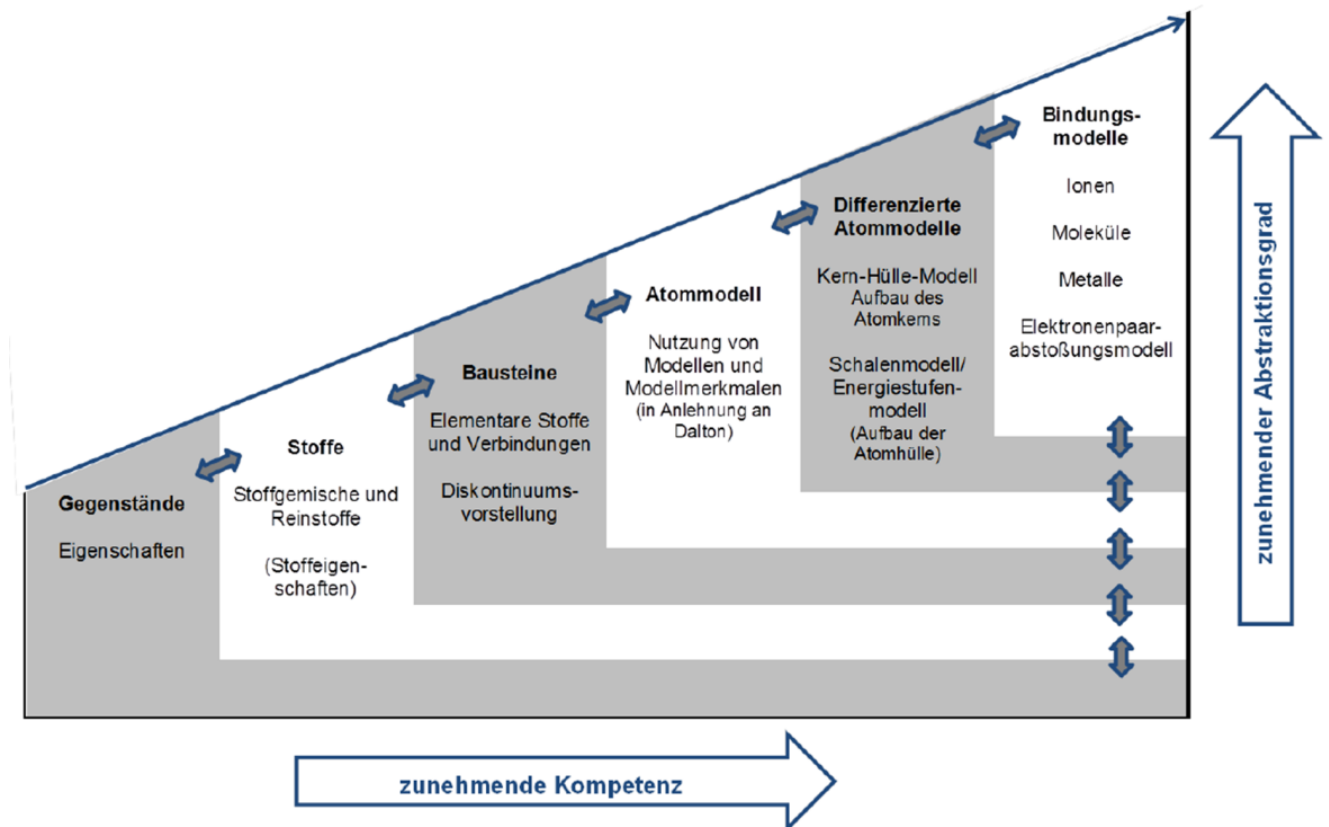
Gegenstände

Eigenschaften

Stoffe

Stoffgemische und Reinstoffe

(Stoffeigenschaften)

Bausteine

Elementare Stoffe und Verbindungen

Diskontinuumsvorstellung

Atommodell

Nutzung von Modellen und Modellmerkmalen (in Anlehnung an Dalton)

Differenzierte Atommodelle

Kern-Hülle-Modell Aufbau des Atomkerns

Schalenmodell/ Energiestufenmodell (Aufbau der Atomhülle)

Bindungsmodelle

Ionen

Moleküle

Metalle

Elektronenpaarabstoßungsmodell

zunehmender Abstraktionsgrad

zunehmende Kompetenz